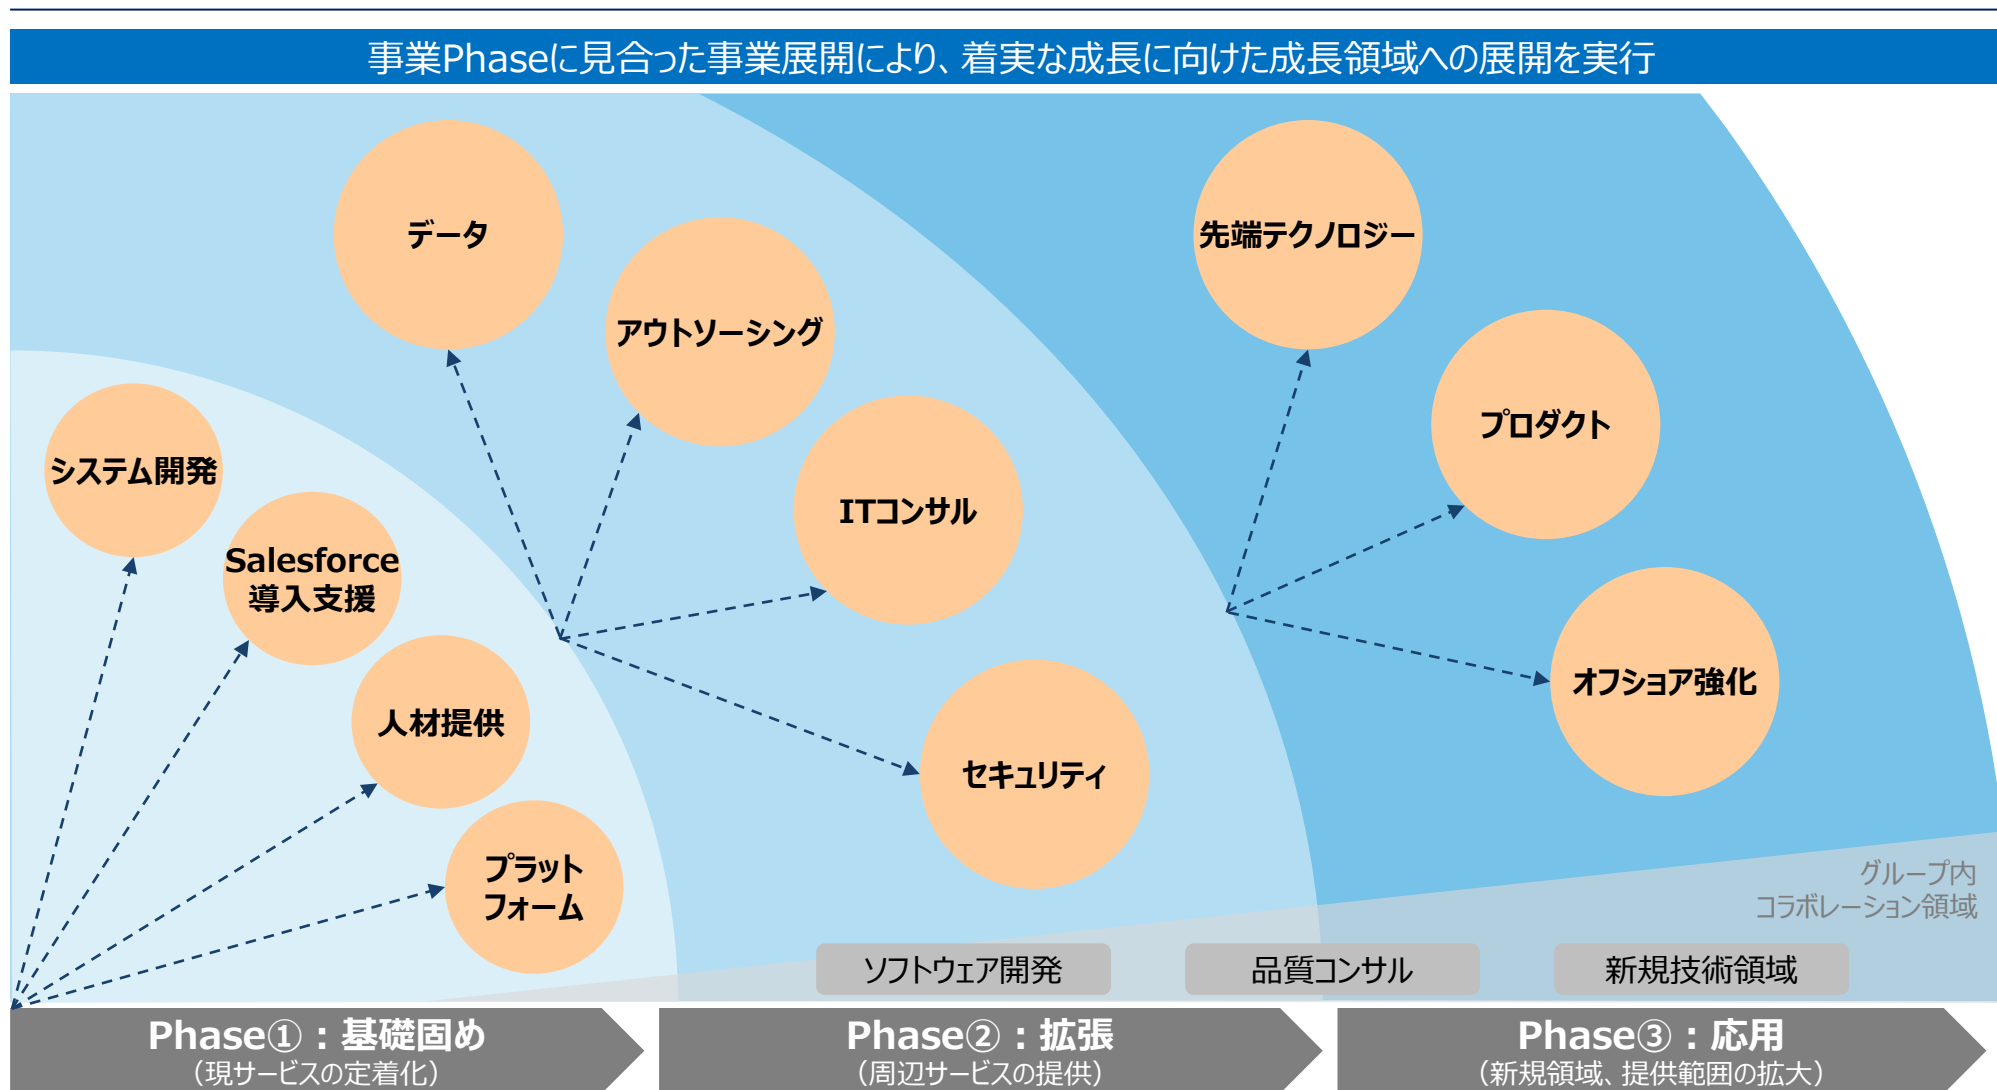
事業Phaseに見合った事業展開により、着実な成長に向けた成長領域への展開を実行

データ

アウトソーシング

先端テクノロジー

プロダクト

システム開発

Salesforce 導入支援

ITコンサル

人材提供

オフショア強化

セキュリティ

プラット フォーム

グループ内 コラボレーション領域

ソフトウェア開発

品質コンサル

新規技術領域

Phase①：基礎固め
（現サービスの定着化）

Phase②：拡張
（周辺サービスの提供）

Phase③：応用
（新規領域、提供範囲の拡大）